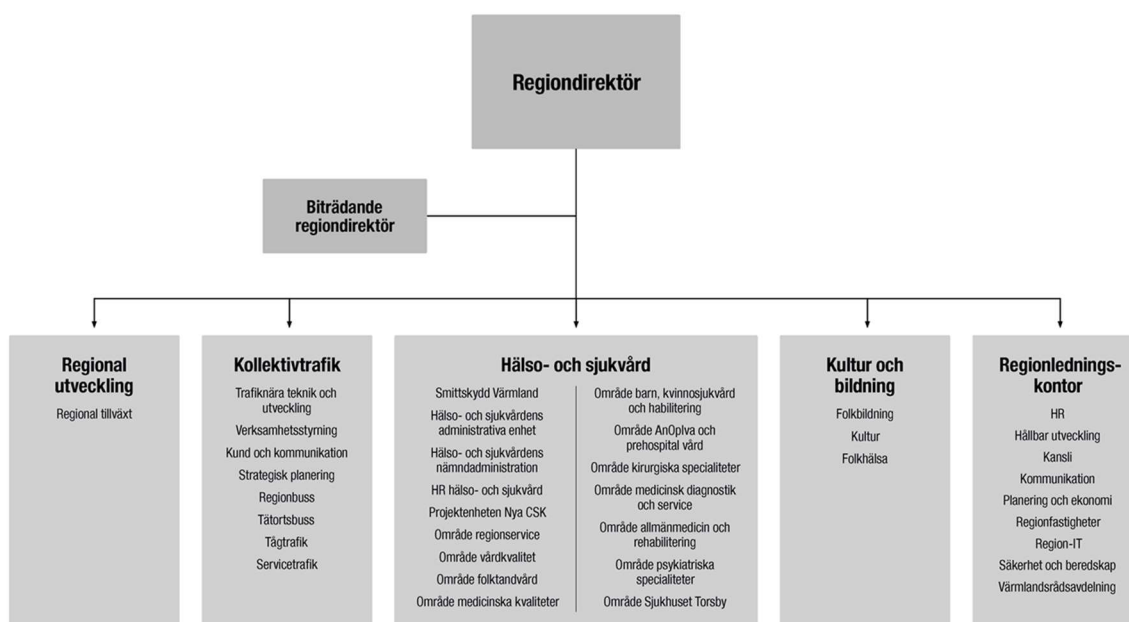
Regiondirektör

Biträdande regiondirektör

Regional utveckling
Regional tillväxt

Kollektivtrafik
Trafiknära teknik och utveckling
Verksamhetsstyrning
Kund och kommunikation
Strategisk planering
Regionbuss
Tätortsbuss
Tågtrafik
Servicetrafik

Hälso- och sjukvård
Smittskydd Värmland
Hälso- och sjukvårdens administrativa enhet
Hälso- och sjukvårdens nämndadministration
HR hälso- och sjukvård
Projektenheten Nya CSK
Område regionservice
Område vårdkvalitet
Område folktandvård
Område medicinska kvaliteter
Område barn, kvinnosjukvård och habilitering
Område AnOpIva och prehospital vård
Område kirurgiska specialiteter
Område medicinsk diagnostik och service
Område allmänmedicin och rehabilitering
Område psykiatriska specialiteter
Område Sjukhuset Torsby

Kultur och bildning
Folkbildning
Kultur
Folkhälsa

Regionledningskontor
HR
Hållbar utveckling
Kansli
Kommunikation
Planering och ekonomi
Regionfastigheter
Region-IT
Säkerhet och beredskap
Värmlandsrådsavdelning